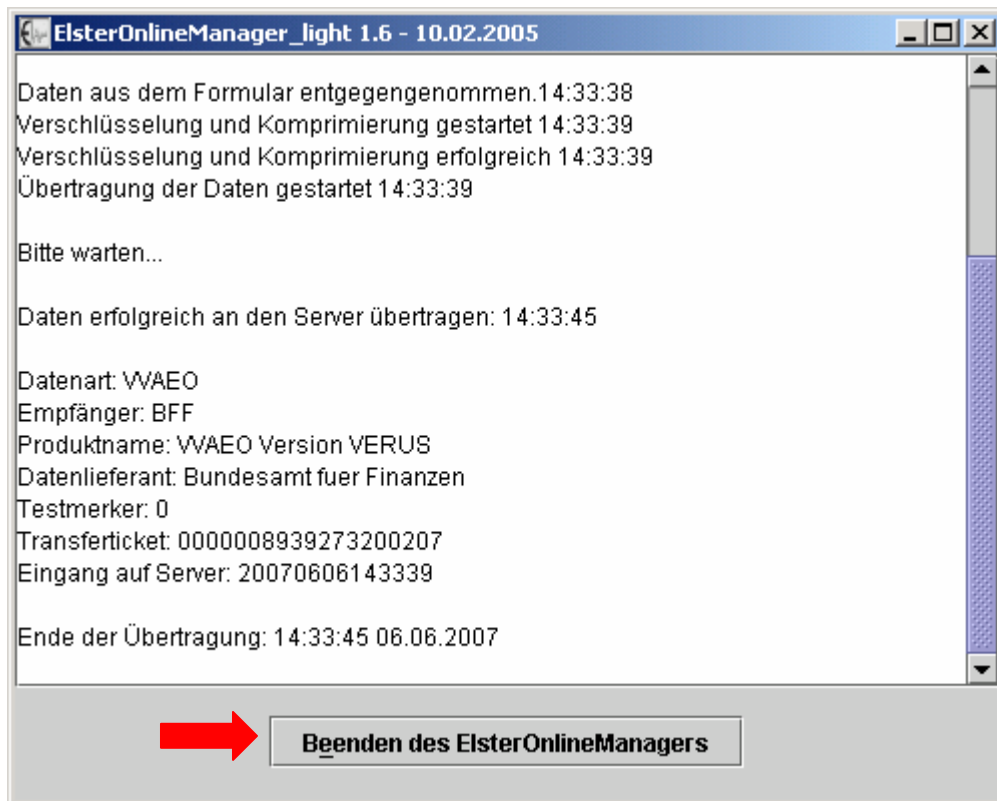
ElsterOnlineManager_light 1.6 - 10.02.2005

Daten aus dem Formular entgegengenommen.14:33:38
Verschlüsselung und Komprimierung gestartet 14:33:39
Verschlüsselung und Komprimierung erfolgreich 14:33:39
Übertragung der Daten gestartet 14:33:39

Bitte warten...

Daten erfolgreich an den Server übertragen: 14:33:45

Datenart: VVAEO
Empfänger: BFF
Produktname: VVAEO Version VERUS
Datenlieferant: Bundesamt fuer Finanzen
Testmerker: 0
Transferticket: 0000008939273200207
Eingang auf Server: 20070606143339

Ende der Übertragung: 14:33:45 06.06.2007

Beenden des ElsterOnlineManagers